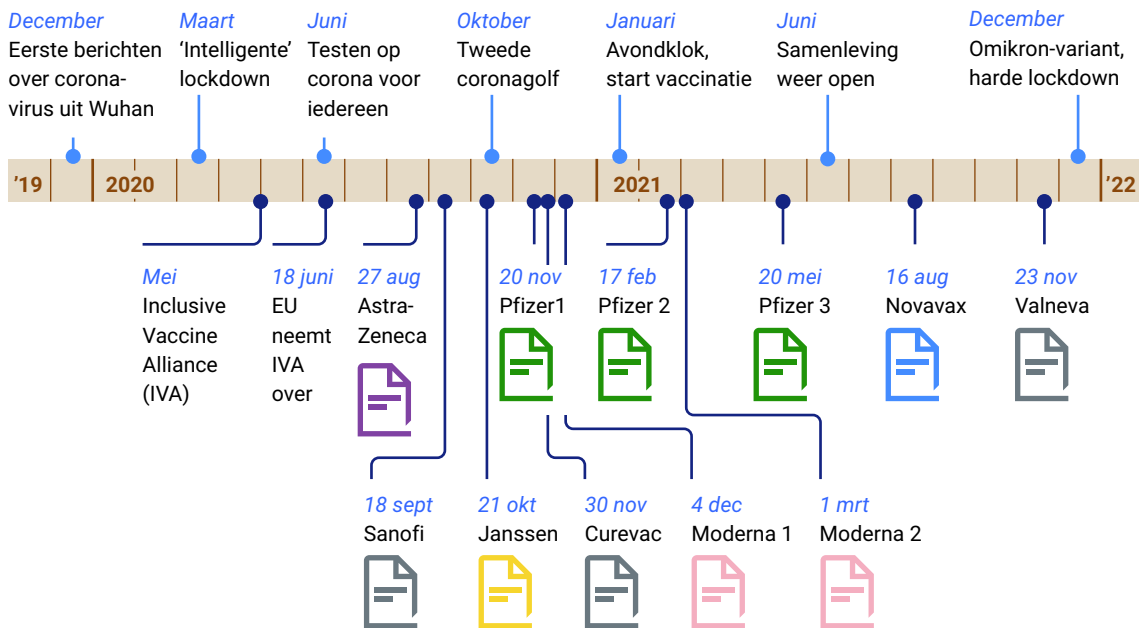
December
Eerste berichten over corona-virus uit Wuhan

Maart
'Intelligente' lockdown

Juni
Testen op corona voor iedereen

Oktober
Tweede coronagolf

Januari
Avondklok, start vaccinatie

Juni
Samenleving weer open

December
Omikron-variant, harde lockdown

'19 2020 2021 '22

Mei
Inclusive Vaccine Alliance (IVA)

18 juni
EU neemt IVA over

27 aug
Astra-Zeneca

20 nov
Pfizer1

17 feb
Pfizer 2

20 mei
Pfizer 3

16 aug
Novavax

23 nov
Valneva

18 sept
Sanofi

21 okt
Janssen

30 nov
Curevac

4 dec
Moderna 1

1 mrt
Moderna 2